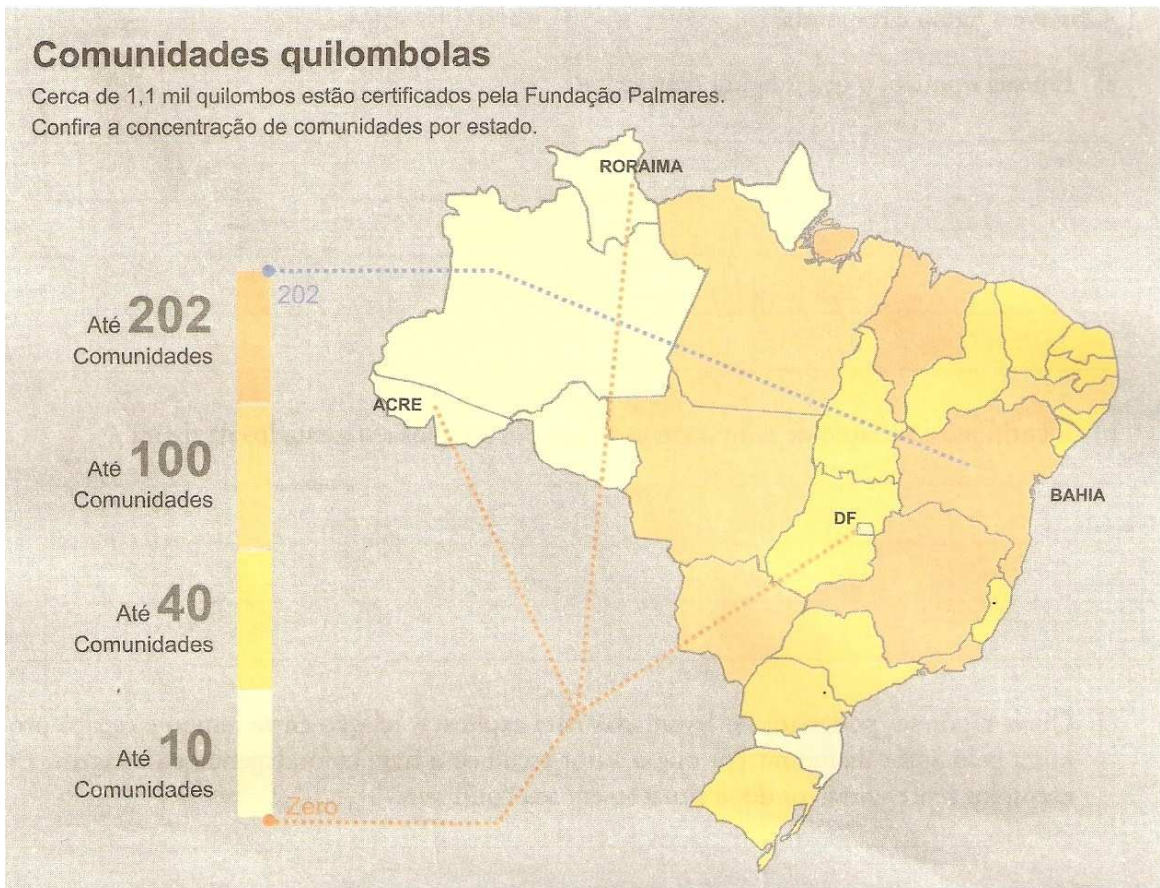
Comunidades quilombolas

Cerca de 1,1 mil quilombos estão certificados pela Fundação Palmares. Confira a concentração de comunidades por estado.

RORAIMA

202

Até 202 Comunidades

ACRE

Até 100 Comunidades

BAHIA

DF

Até 40 Comunidades

Até 10 Comunidades

Zero